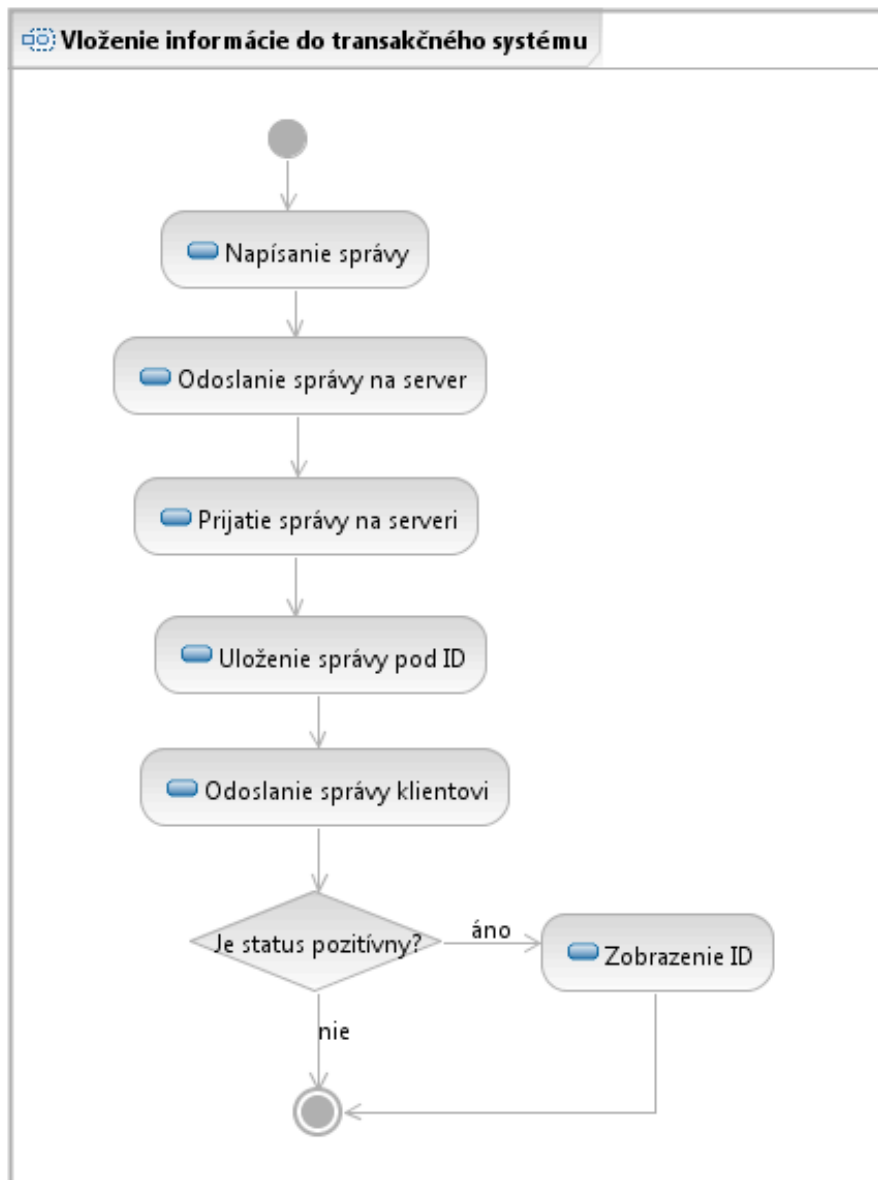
Vloženie informácie do transakčného systému

Napísanie správy

Odoslanie správy na server

Prijatie správy na serveri

Uloženie správy pod ID

Odoslanie správy klientovi

Je status pozitívny?

áno

Zobrazenie ID

nie